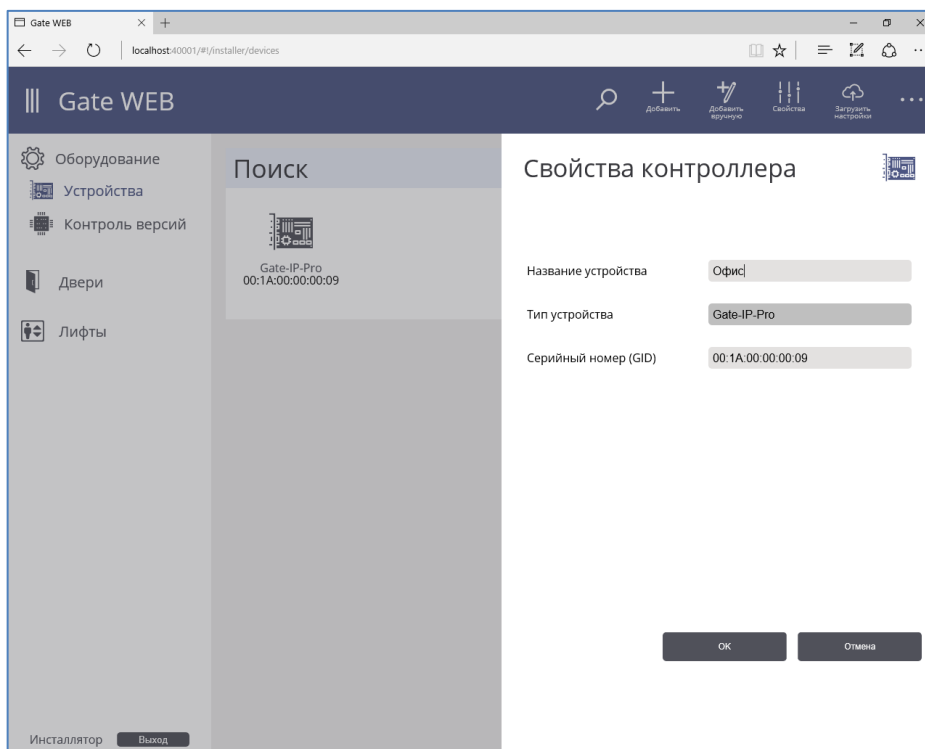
Gate WEB
localhost:40001/#!/installer/devices

Gate WEB
Добавить
Добавить вручную
Свойства
Загрузить настройки

Оборудование
Устройства
Контроль версий
Двери
Лифты

Поиск
Gate-IP-Pro
00:1A:00:00:00:09

Свойства контроллера

Название устройства
Офис
Тип устройства
Gate-IP-Pro
Серийный номер (GID)
00:1A:00:00:00:09

OK
Отмена

Инсталлятор
Выход